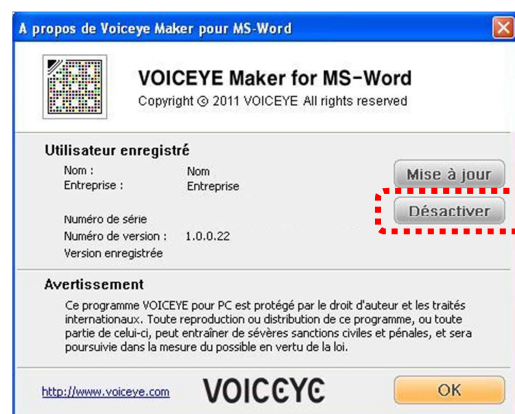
A propos de Voiceye Maker pour MS-Word

VOICEYE Maker for MS-Word
Copyright © 2011 VOICEYE All rights reserved

Utilisateur enregistré

Nom : Nom
Entreprise : Entreprise

Numéro de série
Numéro de version : 1.0.0.22
Version enregistrée

Mise à jour
Désactiver

Avertissement

Ce programme VOICEYE pour PC est protégé par le droit d'auteur et les traités internationaux. Toute reproduction ou distribution de ce programme, ou toute partie de celui-ci, peut entraîner de sévères sanctions civiles et pénales, et sera poursuivie dans la mesure du possible en vertu de la loi.

http://www.voiceye.com
VOICEYE
OK